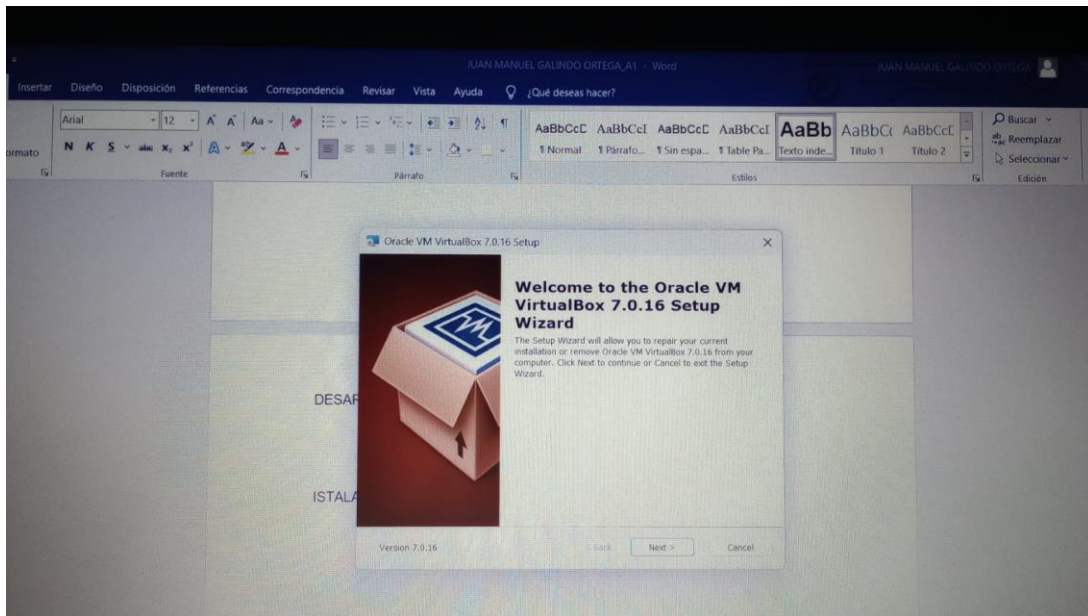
JUAN MANUEL GALINDO ORTEGA_A1 - Word

JUAN MANUEL GALINDO ORTEGA

Insertar Diseño Disposición Referencias Correspondencia Revisar Vista Ayuda ¿Qué deseas hacer?

ormato

Arial 12

N K S

Fuente

Párrafo

AaBbCcD AaBbCcI AaBbCcD AaBbCcI AaBb AaBbC AaBbCcD

¶ Normal ¶ Párrafo... ¶ Sin espa... ¶ Table Pa... Texto inde... Título 1 Título 2

Estilos

Buscar

Reemplazar

Seleccionar

Edición

Oracle VM VirtualBox 7.0.16 Setup

Welcome to the Oracle VM VirtualBox 7.0.16 Setup Wizard

The Setup Wizard will allow you to repair your current installation or remove Oracle VM VirtualBox 7.0.16 from your computer. Click Next to continue or Cancel to exit the Setup Wizard.

Version 7.0.16

< Back Next > Cancel

DESAR

ISTALA